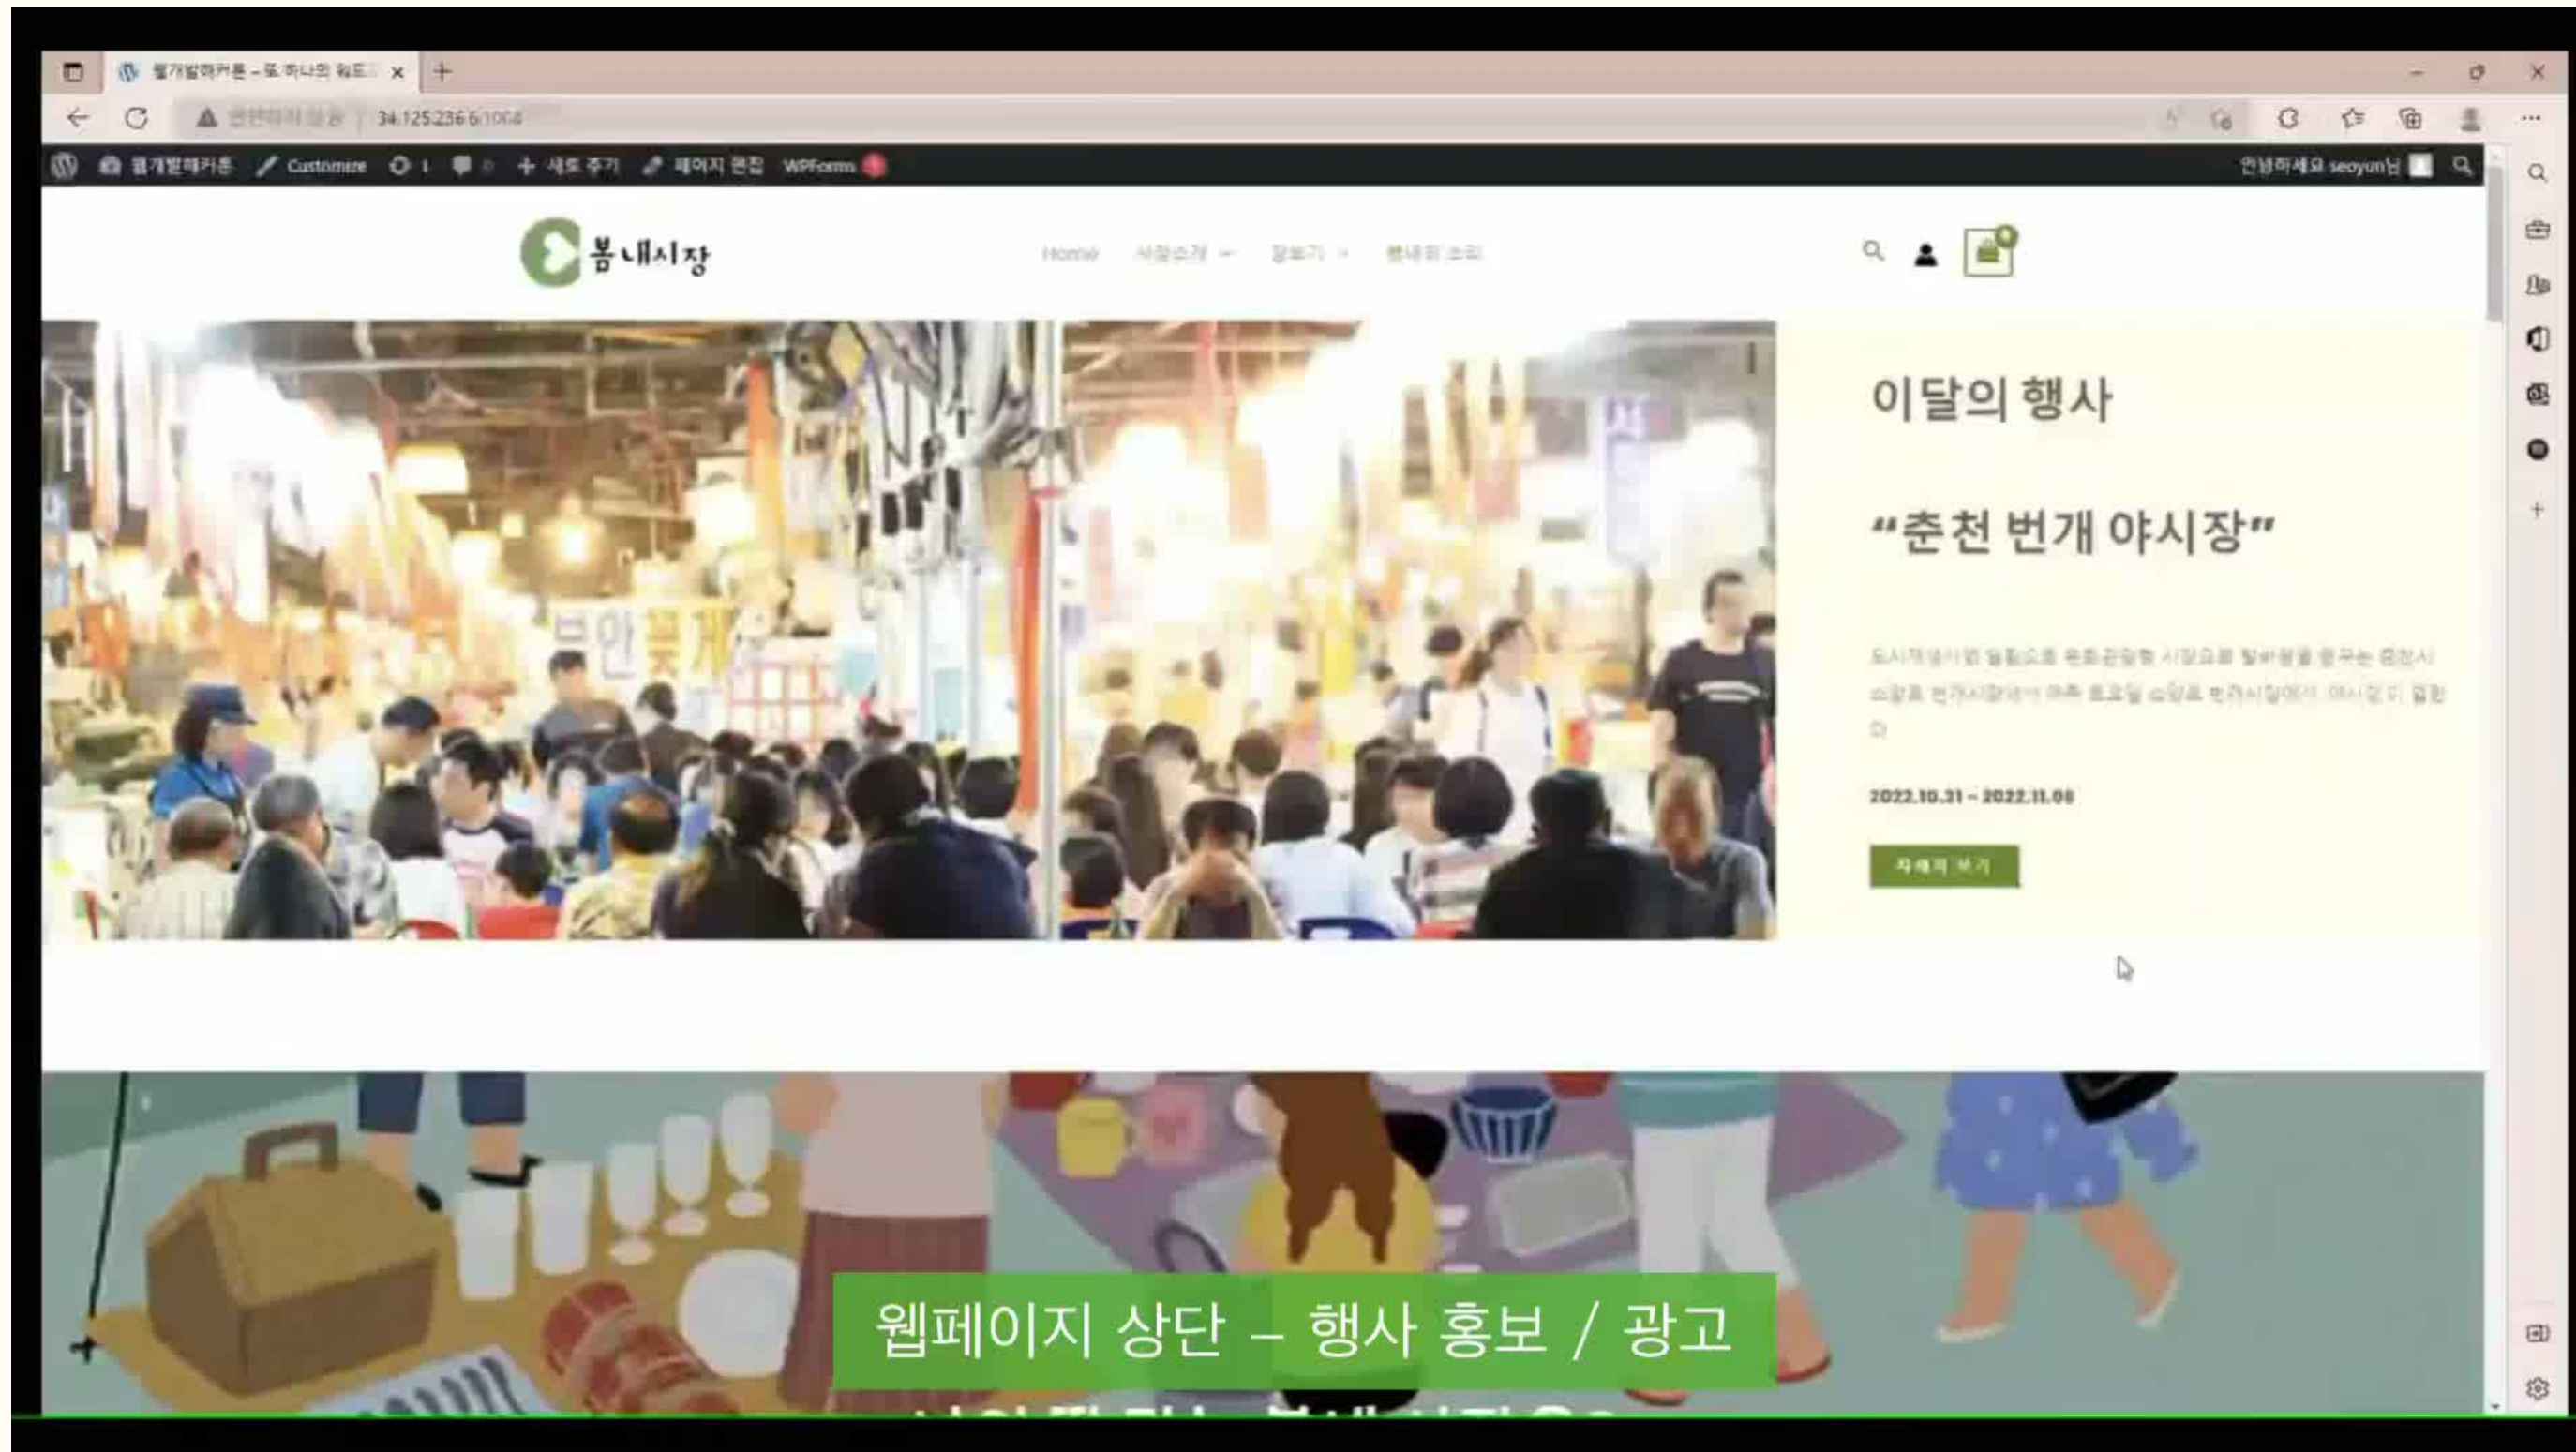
웹개발해커톤 – 또 하나의 워드 ×

34.125.236.6:1004

웹개발해커톤 Customize 1 0 새로 추가 페이지 편집 WPForms

안녕하세요 seoyun님

봄내시장

Home 시장소개 장보기 봄내의 소리

이달의 행사

“춘천 번개 야시장”

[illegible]

2022.10.31 – 2022.11.06

자세히 보기

웹페이지 상단 – 행사 홍보 / 광고